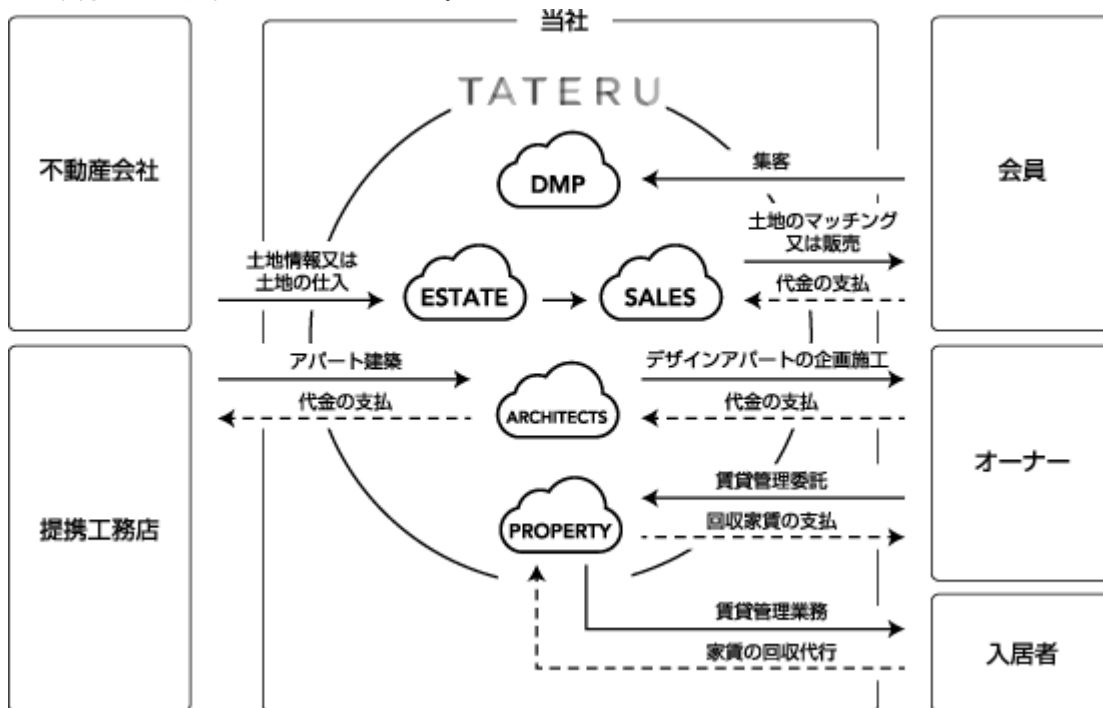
当社

TATERU

不動産会社

会員

集客

DMP

土地のマッチング
又は販売

土地情報又は
土地の仕入

ESTATE

SALES

代金の支払

提携工務店

アパート建築

デザインアパートの企画施工

代金の支払

ARCHITECTS

代金の支払

オーナー

賃貸管理委託

PROPERTY

回収家賃の支払

賃貸管理業務

家賃の回収代行

入居者